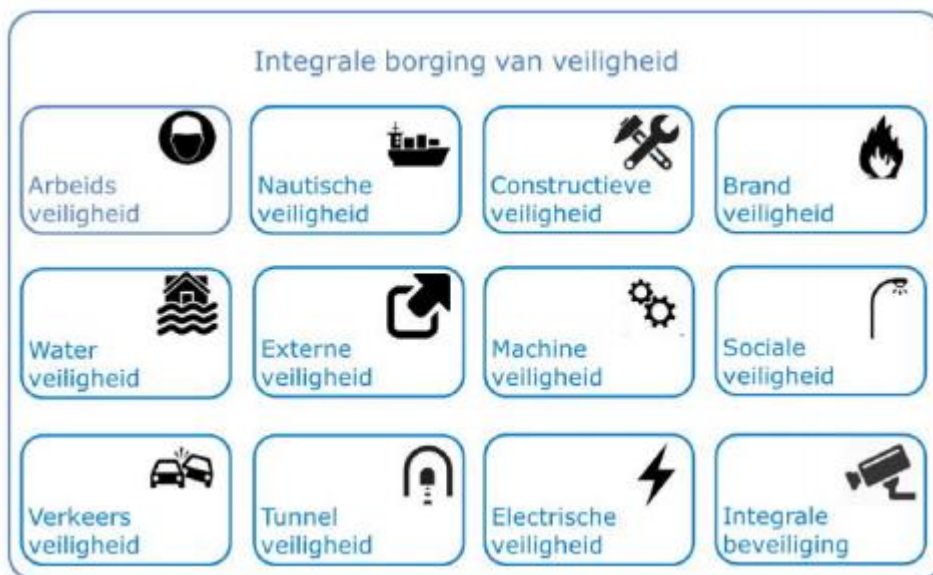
Integrale borging van veiligheid

Arbeids veiligheid

Nautische veiligheid

Constructieve veiligheid

Brand veiligheid

Water veiligheid

Externe veiligheid

Machine veiligheid

Sociale veiligheid

Verkeers veiligheid

Tunnel veiligheid

Electrische veiligheid

Integrale beveiliging